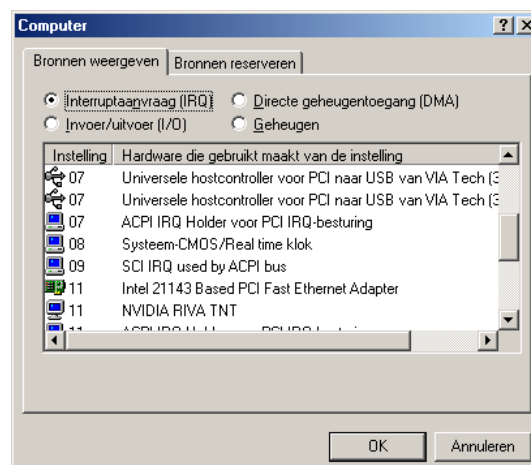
Computer

?  X

Bronnen weergeven | Bronnen reserveren

Interruptaanvraag (IRQ)   Directe geheugentoegang (DMA)
Invoer/uitvoer (I/O)   Geheugen

| Instelling | Hardware die gebruikt maakt van de instelling |
|---|---|
| 07 | Universele hostcontroller voor PCI naar USB van VIA Tech (3 |
| 07 | Universele hostcontroller voor PCI naar USB van VIA Tech (3 |
| 07 | ACPI IRQ Holder voor PCI IRQ-besturing |
| 08 | Systeem-CMOS/Real time klok |
| 09 | SCI IRQ used by ACPI bus |
| 11 | Intel 21143 Based PCI Fast Ethernet Adapter |
| 11 | NVIDIA RIVA TNT |
| 11 | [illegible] |

OK   Annuleren